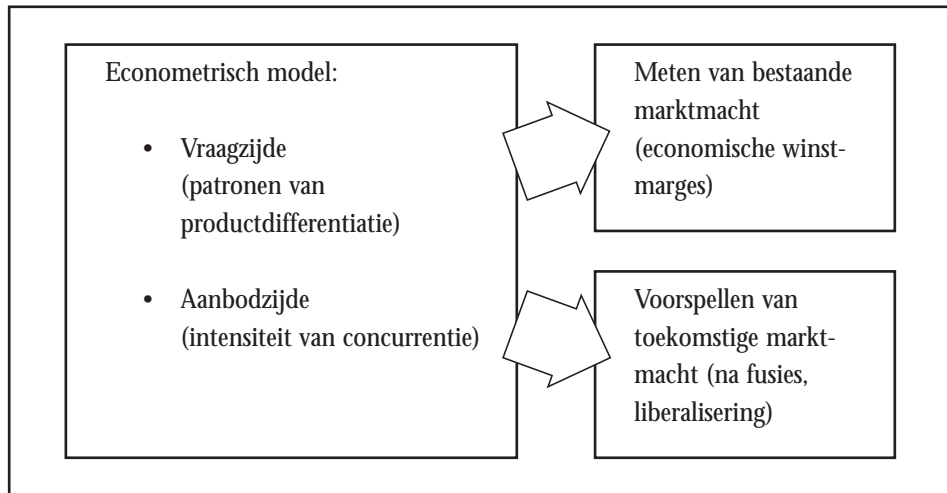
Econometrisch model:

• Vraagzijde (patronen van productdifferentiatie)

• Aanbodzijde (intensiteit van concurrentie)

Meten van bestaande marktmacht (economische winstmarges)

Voorspellen van toekomstige marktmacht (na fusies, liberalisering)